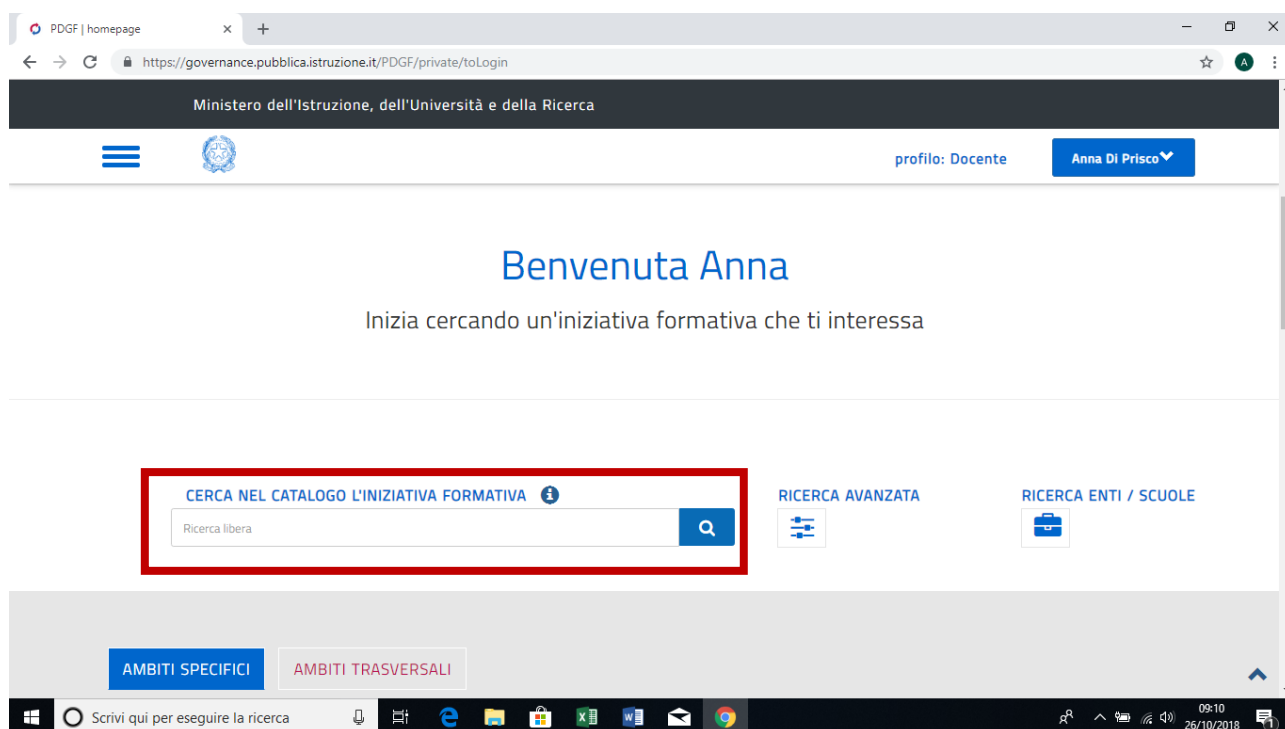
PDGF | homepage

https://governance.pubblica.istruzione.it/PDGF/private/toLogin

Ministero dell'Istruzione, dell'Università e della Ricerca

profilo: Docente

Anna Di Prisco

Benvenuta Anna

Inizia cercando un'iniziativa formativa che ti interessa

CERCA NEL CATALOGO L'INIZIATIVA FORMATIVA

Ricerca libera

RICERCA AVANZATA

RICERCA ENTI / SCUOLE

AMBITI SPECIFICI

AMBITI TRASVERSALI

Scrivi qui per eseguire la ricerca

09:10
26/10/2018